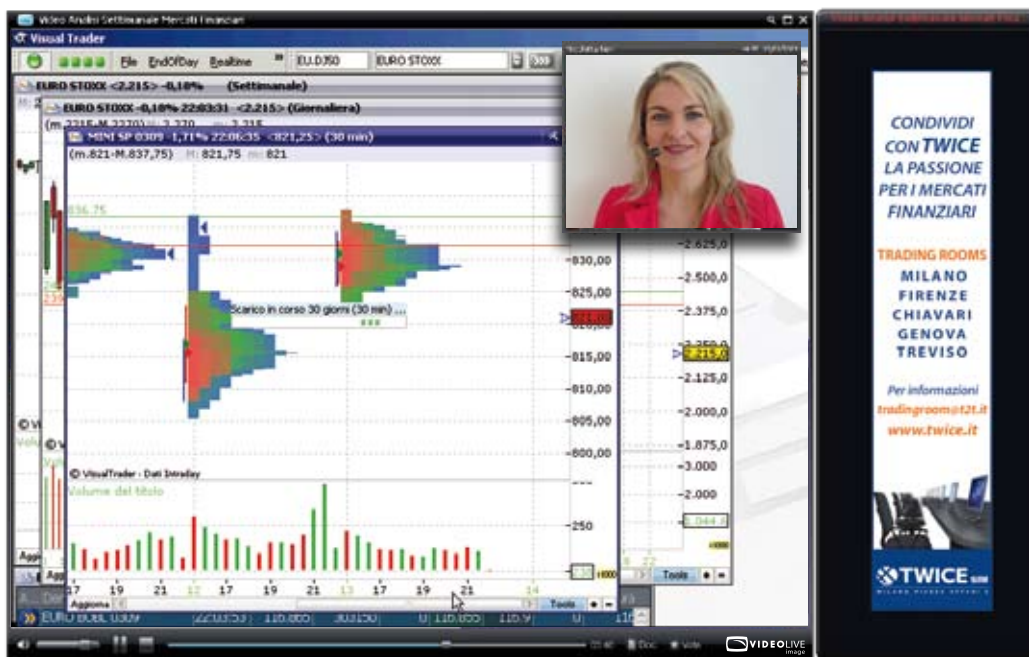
Video Analisi Settimanale Mercati Finanziari

Visual Trader

File EndOfDay Realtime EU.DJ50 EURO STOXX

EURO STOXX <2.215> -0,18% (Settimanale)

EURO STOXX -0,18% 22:03:31 <2.215> (Giornaliera)

(m.2215-M.2270) M: 2.270 m: 2.215

MINI SP 0309 -1,71% 22:06:35 <821,25> (30 min)

(m.821-M.837,75) M: 821,75 m: 821

836,75

830,00

825,00

821,00

815,00

810,00

805,00

800,00

2.625,0

2.500,0

2.375,0

2.215,0

2.125,0

2.000,0

1.875,0

Scarico in corso 30 giorni (30 min) ...

© VisualTrader - Dati Intraday

Volume del titolo

250

3.000

2.000

1.044,4

17 19 21 12 17 19 21 13 17 19 21 14

Aggiorna

Tools

EURO BOBL 0309 22:03:53 116.885 303150 116.885 116.9

CONDIVIDI CON TWICE LA PASSIONE PER I MERCATI FINANZIARI

TRADING ROOMS
MILANO
FIRENZE
CHIAVARI
GENOVA
TREVISO

Per informazioni
tradingroom@t2t.it
www.twice.it

TWICE SIM

Doc Vote

VIDEOLIVE